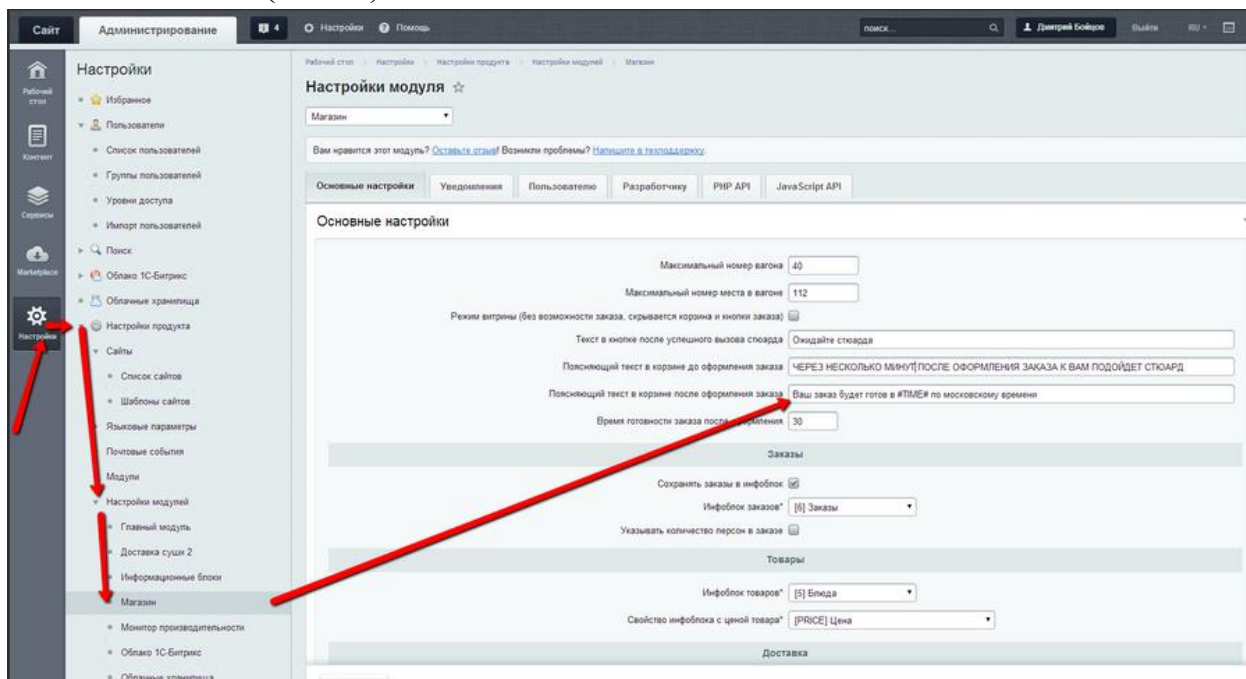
Сайт Администрирование 4 Настройки Помощь поиск... Дмитрий Бойцов Выйти RU

Рабочий стол
Контент
Сервисы
Marketplace
Настройки

Настройки

Избранное
Пользователи
Список пользователей
Группы пользователей
Уровни доступа
Импорт пользователей
Поиск
Облако 1С-Битрикс
Облачные хранилища
Настройки продукта
Сайты
Список сайтов
Шаблоны сайтов
Языковые параметры
Почтовые события
Модули
Настройки модулей
Главный модуль
Доставка суши 2
Информационные блоки
Магазин
Монитор производительности
Облако 1С-Битрикс
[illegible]

Рабочий стол > Настройки > Настройки продукта > Настройки модулей > Магазин

Настройки модуля

Магазин

Вам нравится этот модуль? Оставьте отзыв! Возникли проблемы? Напишите в техподдержку.

Основные настройки | Уведомления | Пользователю | Разработчику | PHP API | JavaScript API

Основные настройки

Максимальный номер вагона 40
Максимальный номер места в вагоне 112
Режим витрины (без возможности заказа, скрывается корзина и кнопки заказа)
Текст в кнопке после успешного вызова стюарда Ожидайте стюарда
Поясняющий текст в корзине до оформления заказа ЧЕРЕЗ НЕСКОЛЬКО МИНУТ ПОСЛЕ ОФОРМЛЕНИЯ ЗАКАЗА К ВАМ ПОДОЙДЕТ СТЮАРД
Поясняющий текст в корзине после оформления заказа Ваш заказ будет готов в #TIME# по московскому времени
Время готовности заказа после оформления 30

Заказы

Сохранять заказы в инфоблок
Инфоблок заказов* [6] Заказы
Указывать количество персон в заказе

Товары

Инфоблок товаров* [5] Блюда
Свойство инфоблока с ценой товара* [PRICE] Цена

Доставка